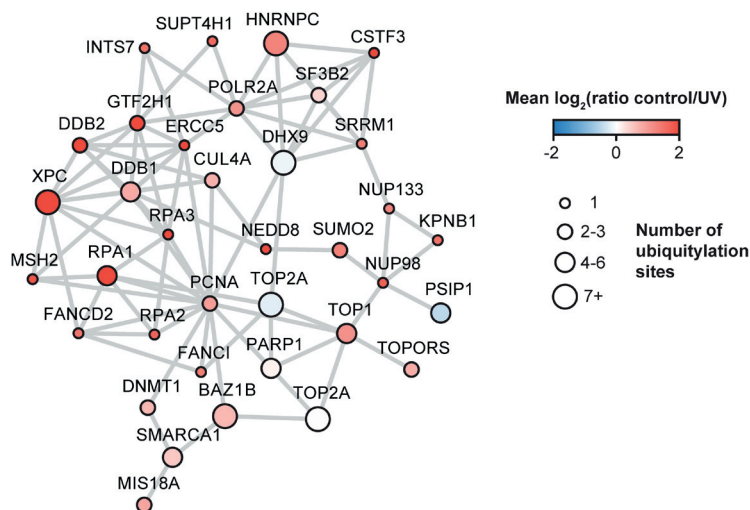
SUPT4H1
HNRNPC
CSTF3
INTS7
SF3B2
POLR2A
GTF2H1
DDB2
ERCC5
SRRM1
DHX9
CUL4A
XPC
DDB1
NUP133
RPA3
NEDD8
SUMO2
KPNB1
MSH2
RPA1
TOP2A
NUP98
PSIP1
PCNA
TOP1
FANCD2
RPA2
PARP1
TOPORS
FANCI
DNMT1
BAZ1B
TOP2A
SMARCA1
MIS18A

Mean $\log_2$(ratio control/UV)
-2
0
2

1
2-3
4-6
7+
Number of ubiquitylation sites